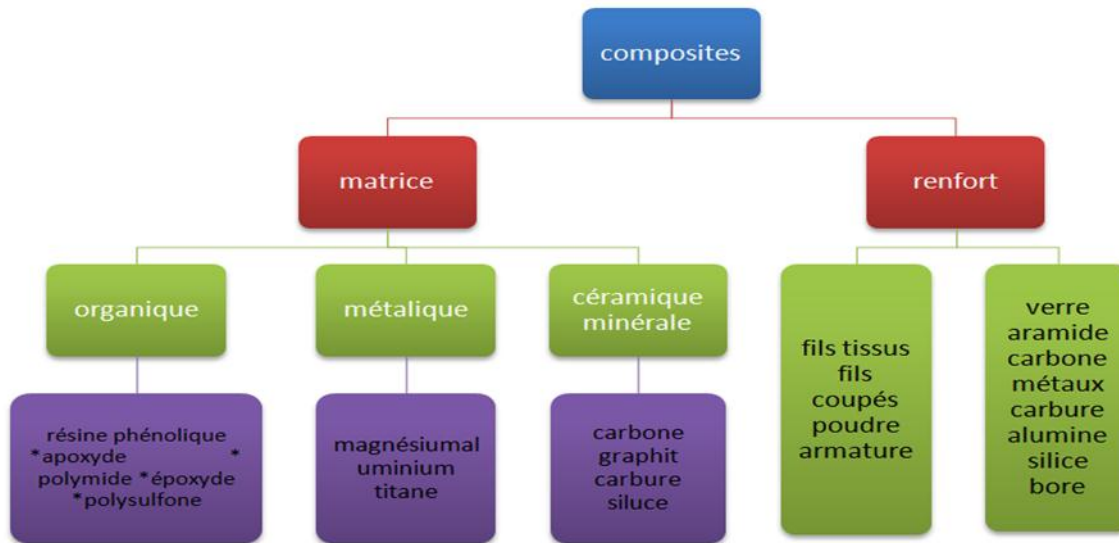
composites

matrice

renfort

organique

métalique

céramique minérale

fils tissus fils coupés poudre armature

verre aramide carbone métaux carbure alumine silice bore

résine phénolique *apoxyde * polymide *époxyde *polysulfone

magnésiumal uminium titane

carbone graphit carbure siluce